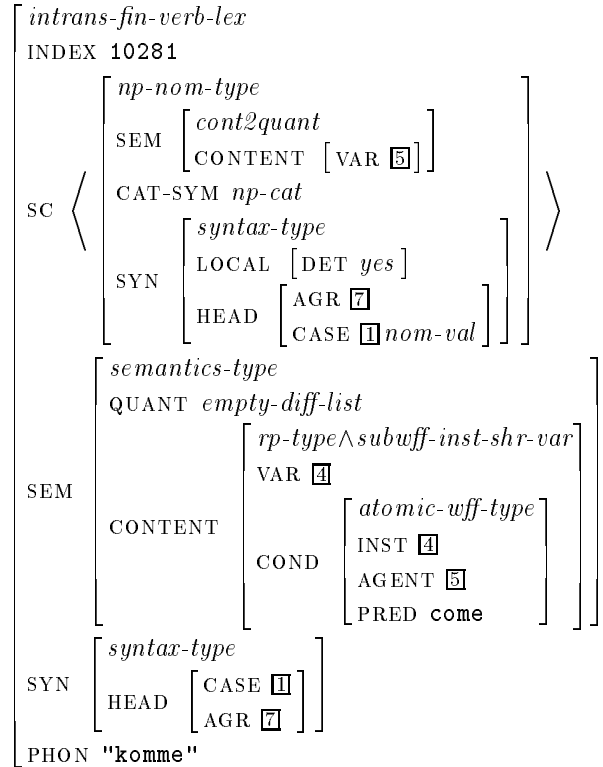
intrans-fin-verb-lex
INDEX 10281
SC ⟨ np-nom-type
SEM cont2quant
CONTENT VAR 5
CAT-SYM np-cat
SYN syntax-type
LOCAL DET yes
HEAD AGR 7
CASE 1 nom-val ⟩
SEM semantics-type
QUANT empty-diff-list
CONTENT rp-type∧subwff-inst-shr-var
VAR 4
COND atomic-wff-type
INST 4
AGENT 5
PRED come
SYN syntax-type
HEAD CASE 1
AGR 7
PHON "komme"